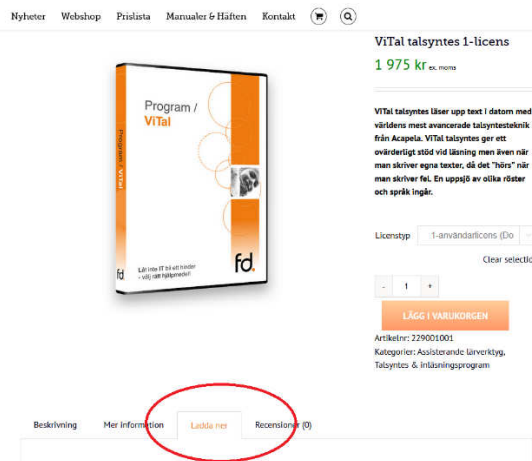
Nyheter Webshop Prislista Manualer & Häften Kontakt

Program / ViTal

Program / ViTal

Låt inte IT bli ett hinder - välj rätt hjälpmedel!

fd.

fd.

ViTal talsyntes 1-licens

1 975 kr ex. moms

ViTal talsyntes läser upp text i datorn med världens mest avancerade talsyntesteknik från Acapela. ViTal talsyntes ger ett ovärderligt stöd vid läsning men även när man skriver egna texter, då det "hörs" när man skriver fel. En uppsjö av olika röster och språk ingår.

Licenstyp 1-användarlicens (Do

Clear selectio

- 1 +

LÄGG I VARUKORGEN

Artikelnr: 229001001

Kategorier: Assisterande lärverktyg, Talsyntes & inläsningsprogram

Beskrivning Mer information Ladda ner Recensioner (0)